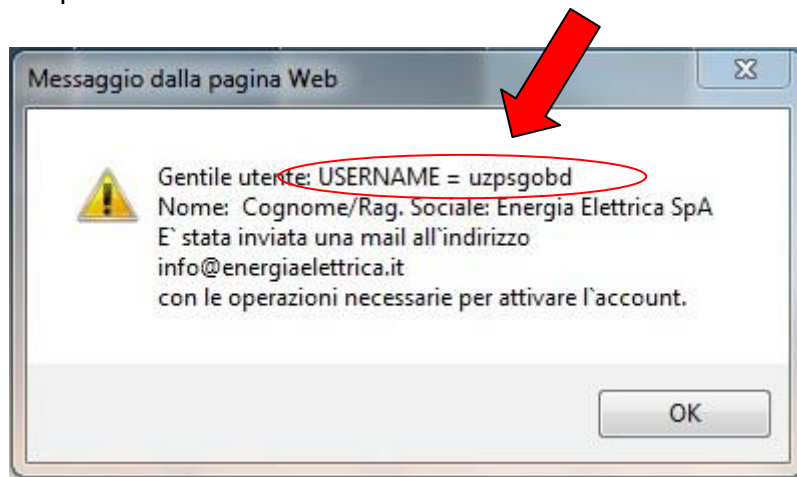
Messaggio dalla pagina Web

Gentile utente: USERNAME = uzpsgobd
Nome: Cognome/Rag. Sociale: Energia Elettrica SpA
E` stata inviata una mail all`indirizzo
info@energiaelettrica.it
con le operazioni necessarie per attivare l`account.

OK